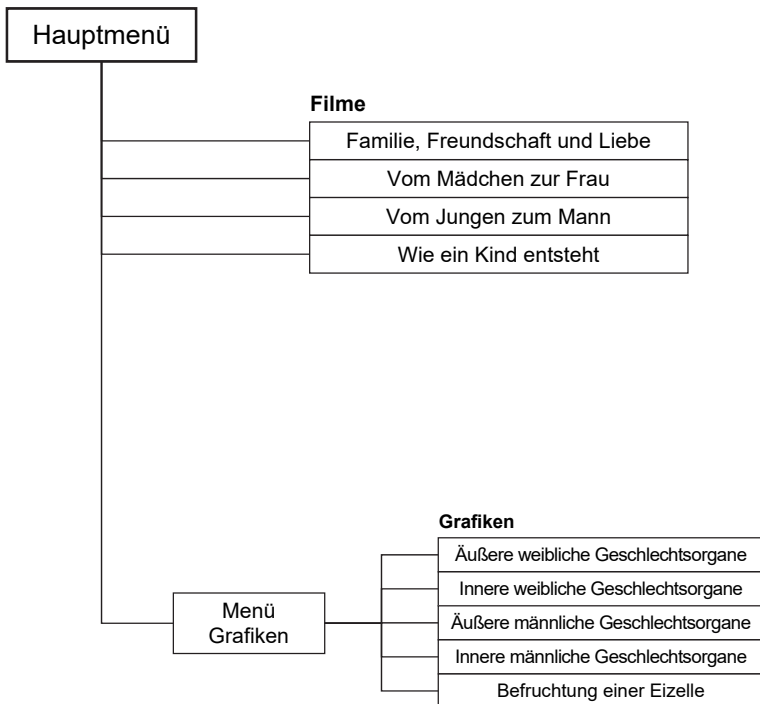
Hauptmenü

Filme

Familie, Freundschaft und Liebe

Vom Mädchen zur Frau

Vom Jungen zum Mann

Wie ein Kind entsteht

Menü Grafiken

Grafiken

Äußere weibliche Geschlechtsorgane

Innere weibliche Geschlechtsorgane

Äußere männliche Geschlechtsorgane

Innere männliche Geschlechtsorgane

Befruchtung einer Eizelle